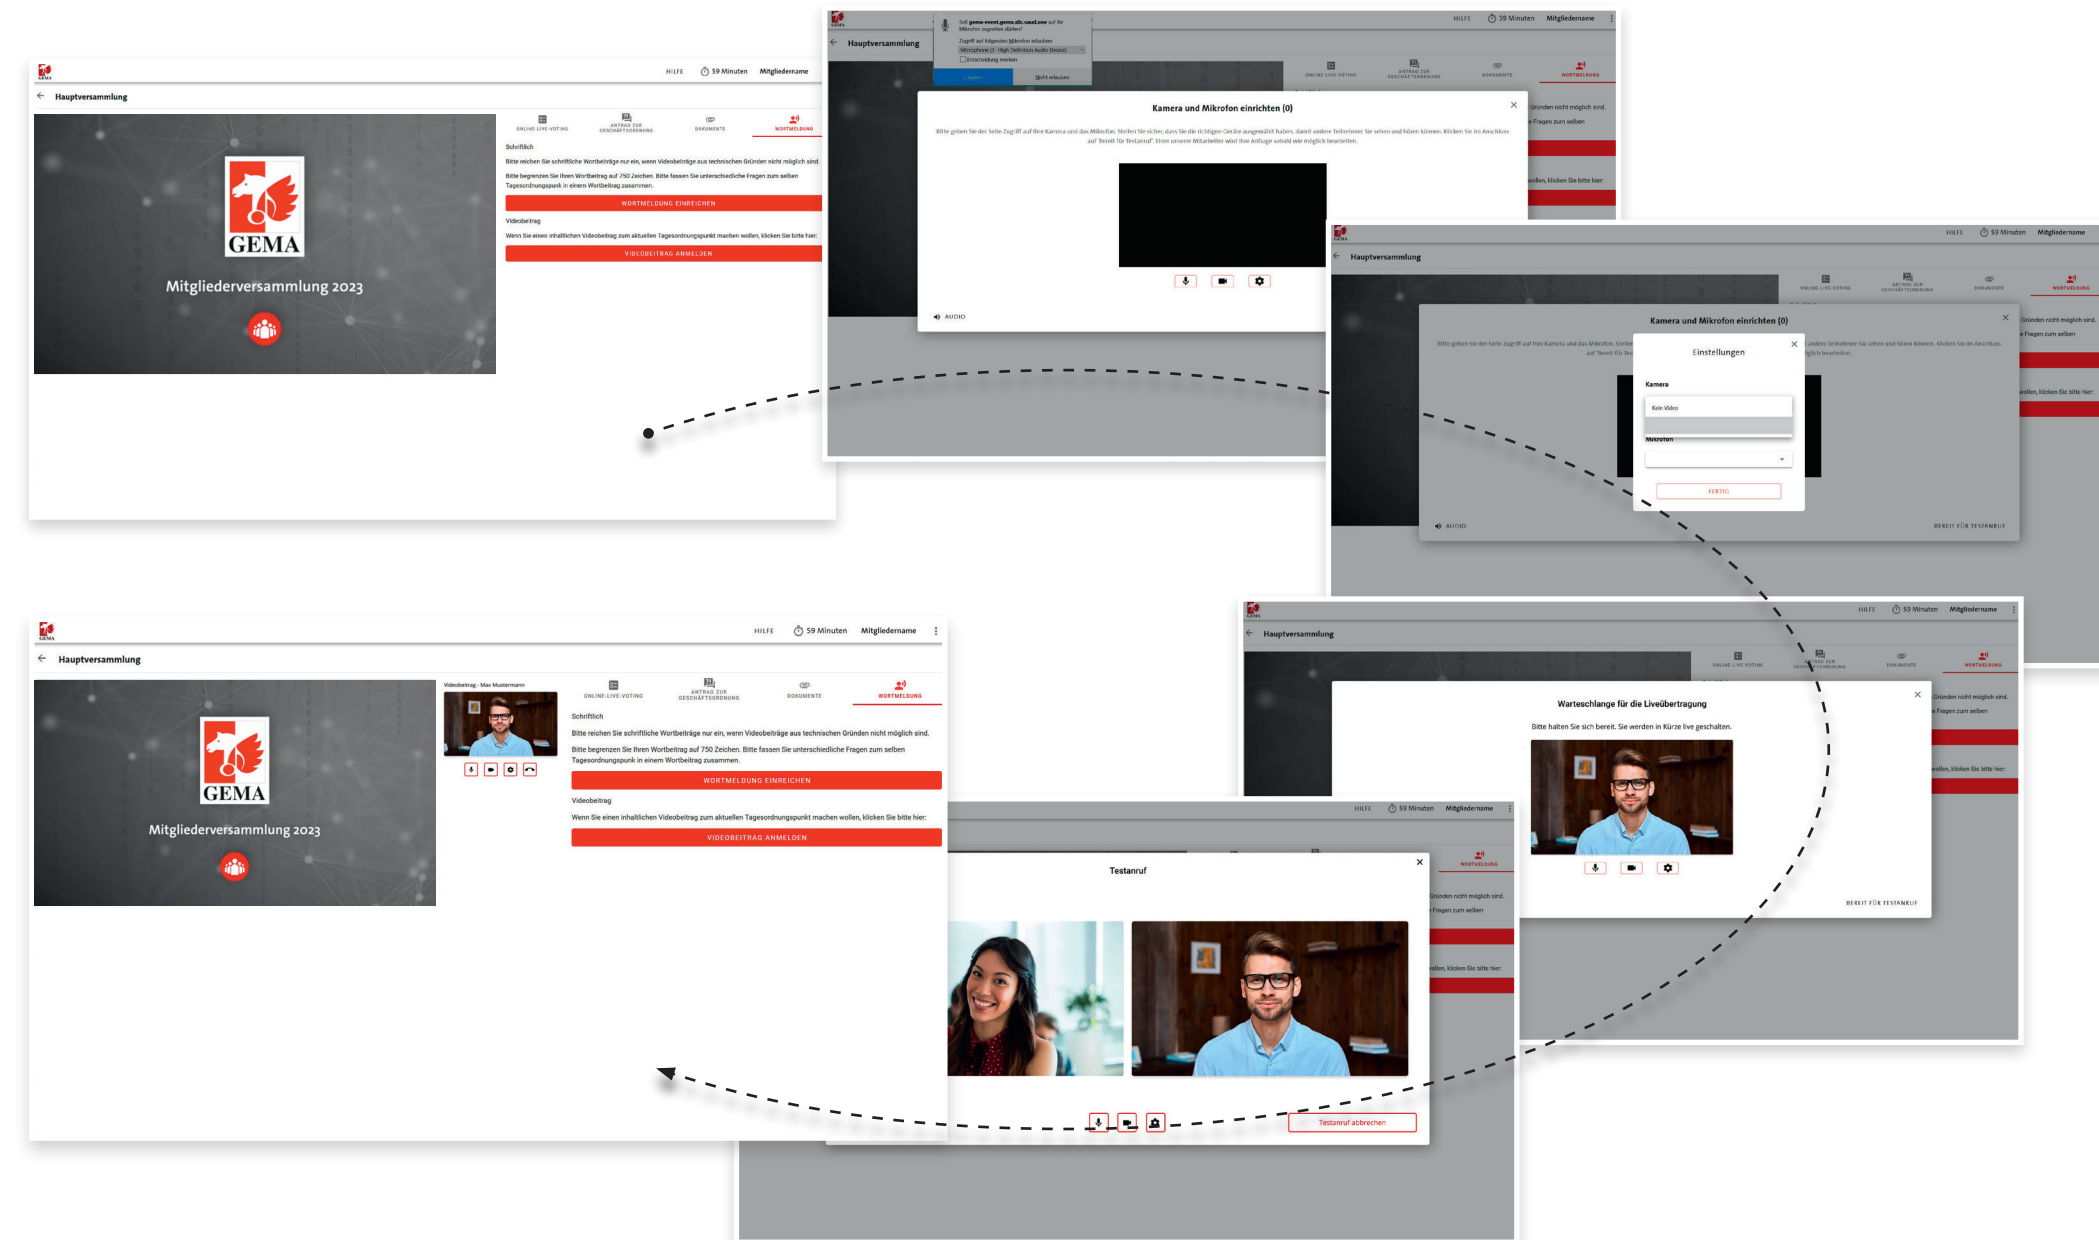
GEMA

HILFE 59 Minuten Mitgliedername

Hauptversammlung

GEMA
Mitgliederversammlung 2023

ONLINE-LIVE-VOTING ANTRAG ZUR GESCHÄFTSORDNUNG DOKUMENTE WORTMELDUNG

Schriftlich

Bitte reichen Sie schriftliche Wortbeiträge nur ein, wenn Videobeiträge aus technischen Gründen nicht möglich sind.

Bitte begrenzen Sie Ihren Wortbeitrag auf 750 Zeichen. Bitte fassen Sie unterschiedliche Fragen zum selben Tagesordnungspunkt in einem Wortbeitrag zusammen.

WORTMELDUNG EINREICHEN

Videobeitrag

Wenn Sie einen inhaltlichen Videobeitrag zum aktuellen Tagesordnungspunkt machen wollen, klicken Sie bitte hier:

VIDEOBEITRAG ANMELDEN

Soll gema-event.gema.slc.vaud.one auf Ihr Mikrofon zugreifen dürfen?
Zugriff auf folgendes Mikrofon erlauben:
Microphone (2- High Definition Audio Device)
Entscheidung merken
Erlauben Nicht erlauben

Kamera und Mikrofon einrichten (0)

Bitte geben Sie der Seite Zugriff auf Ihre Kamera und das Mikrofon. Stellen Sie sicher, dass Sie die richtigen Geräte ausgewählt haben, damit andere Teilnehmer Sie sehen und hören können. Klicken Sie im Anschluss auf "Bereit für Testanruf". Einer unserer Mitarbeiter wird Ihre Anfrage sobald wie möglich bearbeiten.

AUDIO

Einstellungen

Kamera

Kein Video

Mikrofon

FERTIG

BEREIT FÜR TESTANRUF

Warteschlange für die Liveübertragung

Bitte halten Sie sich bereit. Sie werden in Kürze live geschaltet.

BEREIT FÜR TESTANRUF

Videobeitrag - Max Mustermann

Testanruf

Testanruf abbrechen